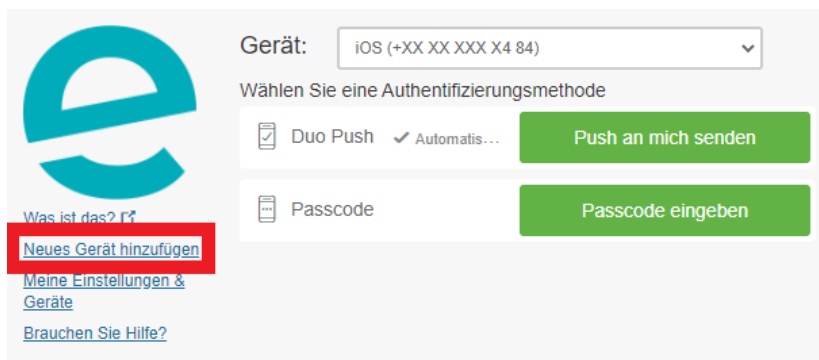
Was ist das?

Neues Gerät hinzufügen

Meine Einstellungen & Geräte

Brauchen Sie Hilfe?

Gerät: iOS (+XX XX XXX X4 84)

Wählen Sie eine Authentifizierungsmethode

Duo Push ✓ Automatis...

Push an mich senden

Passcode

Passcode eingeben